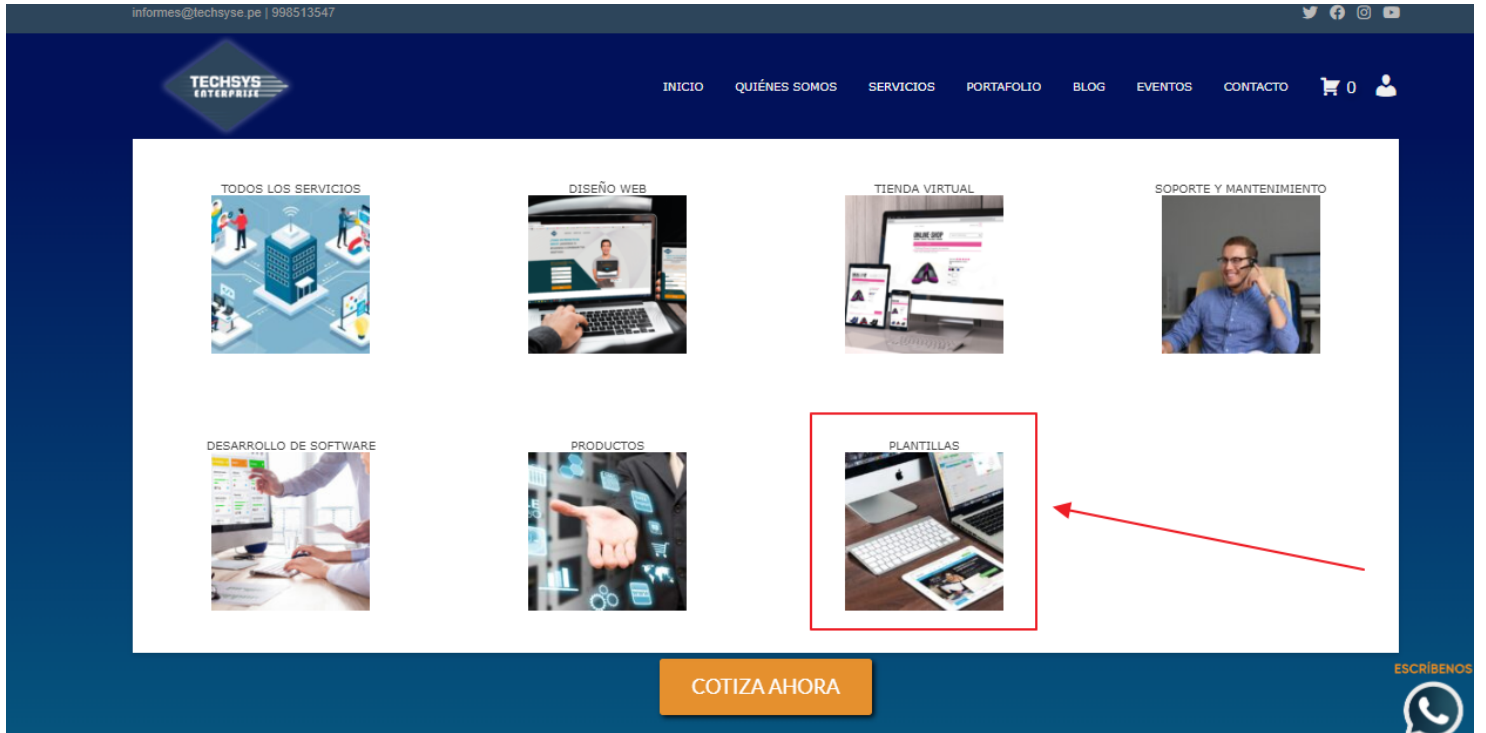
informes@techsyse.pe | 998513547

TECHSYS ENTERPRISE

INICIO QUIÉNES SOMOS SERVICIOS PORTAFOLIO BLOG EVENTOS CONTACTO 0

TODOS LOS SERVICIOS

DISEÑO WEB

TIENDA VIRTUAL

SOPORTE Y MANTENIMIENTO

DESARROLLO DE SOFTWARE

PRODUCTOS

PLANTILLAS

COTIZA AHORA

ESCRÍBENOS